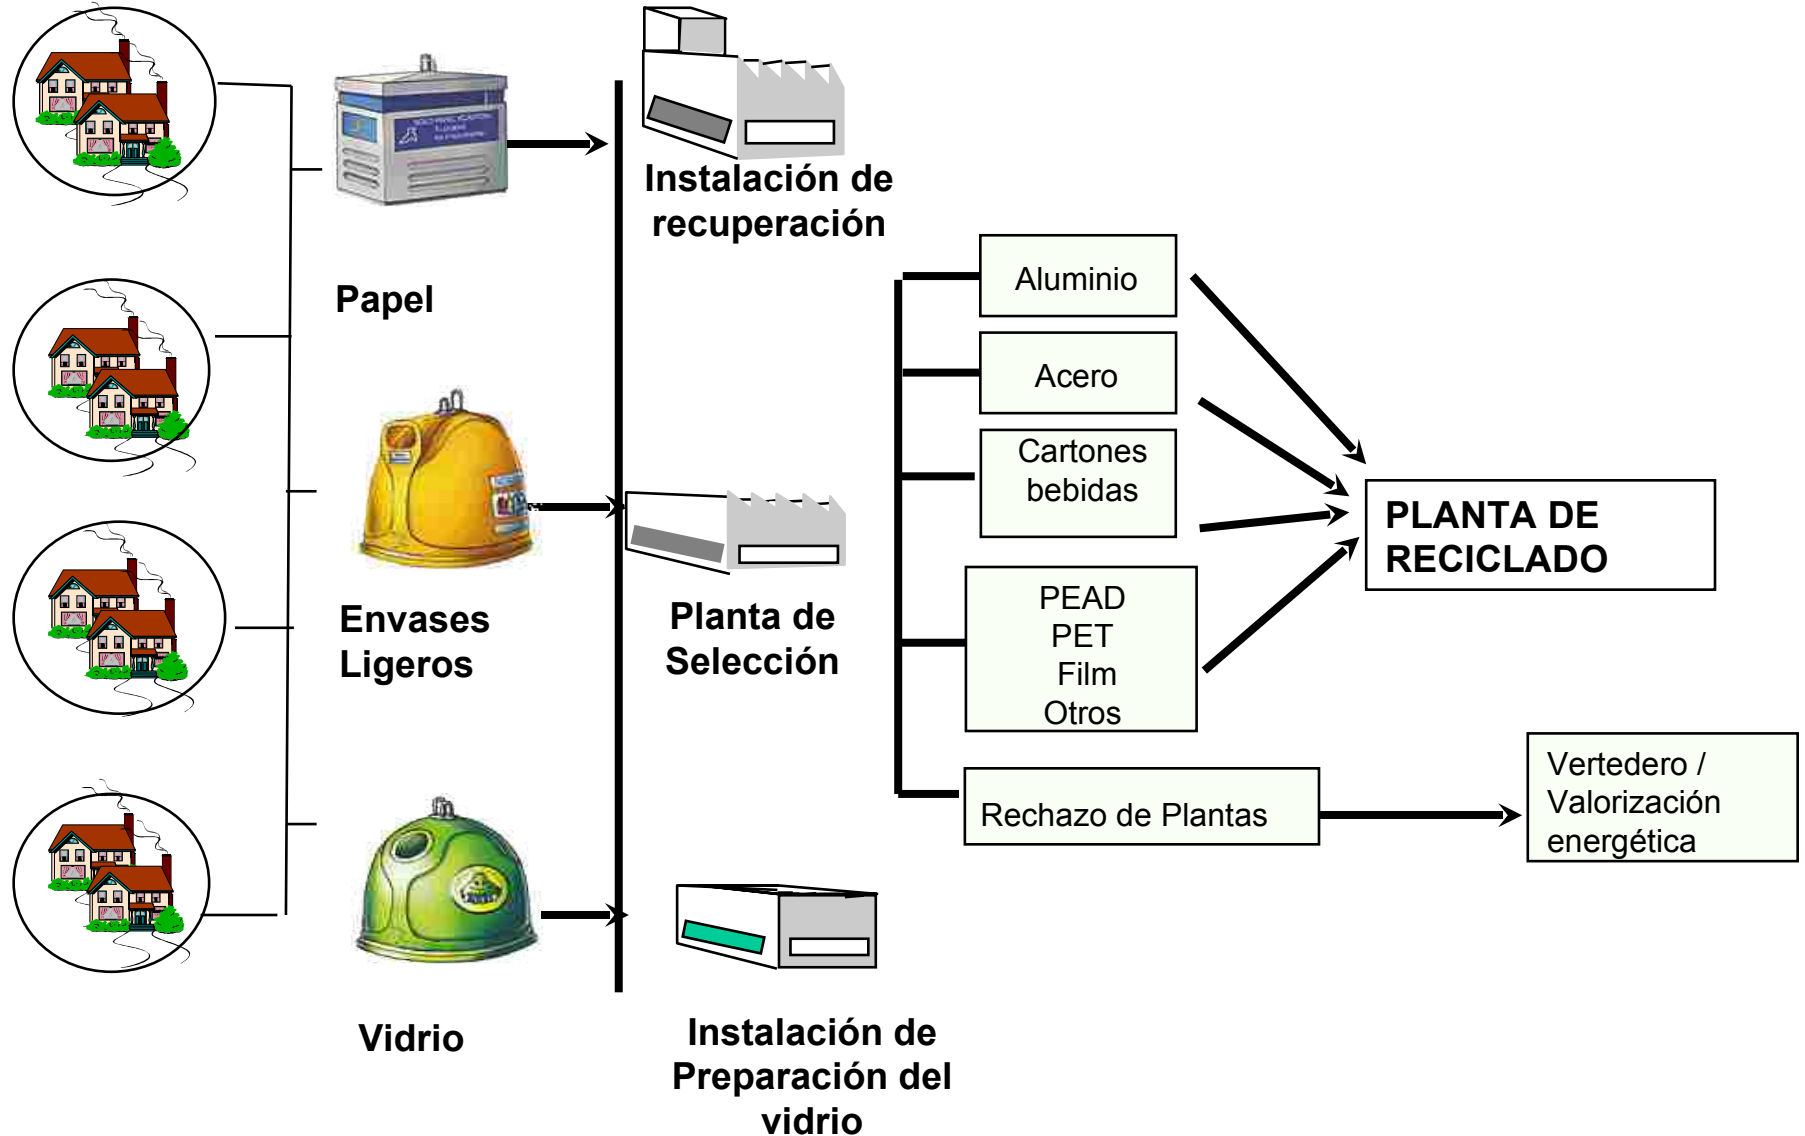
Instalación de recuperación

Papel

Envases Ligeros

Vidrio

Planta de Selección

Instalación de Preparación del vidrio

Aluminio

Acero

Cartones bebidas

PEAD
PET
Film
Otros

Rechazo de Plantas

PLANTA DE RECICLADO

Vertedero / Valorización energética